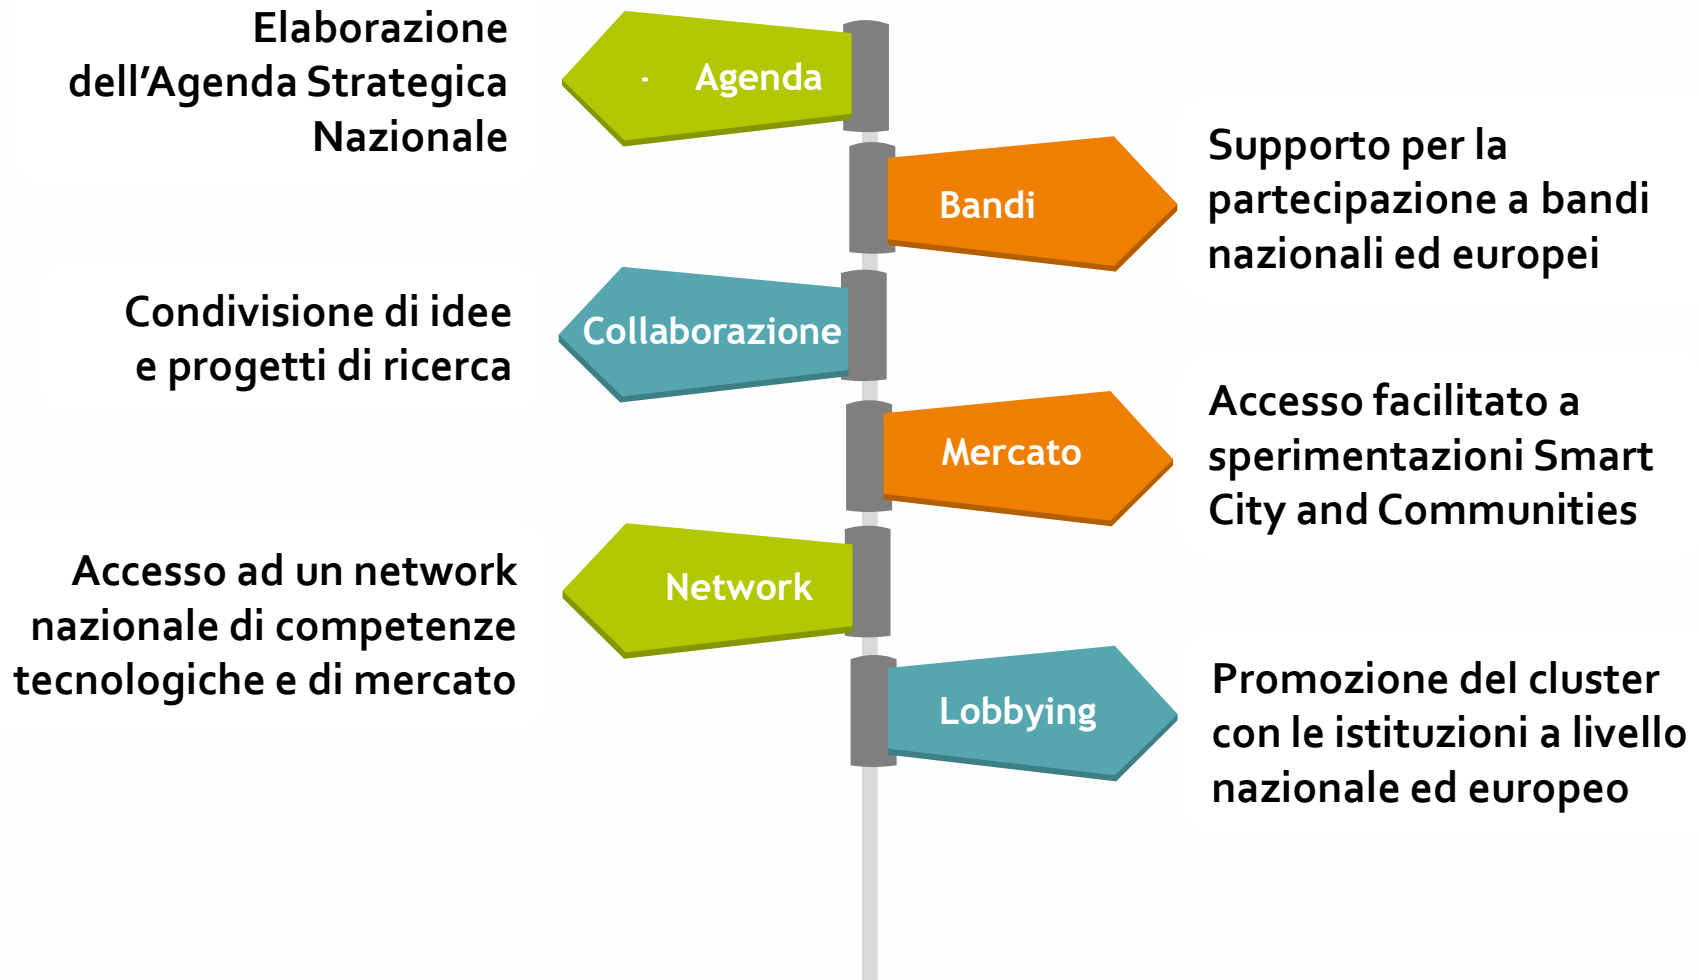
Elaborazione dell’Agenda Strategica Nazionale

Agenda

Bandi

Supporto per la partecipazione a bandi nazionali ed europei

Condivisione di idee e progetti di ricerca

Collaborazione

Mercato

Accesso facilitato a sperimentazioni Smart City and Communities

Accesso ad un network nazionale di competenze tecnologiche e di mercato

Network

Lobbying

Promozione del cluster con le istituzioni a livello nazionale ed europeo